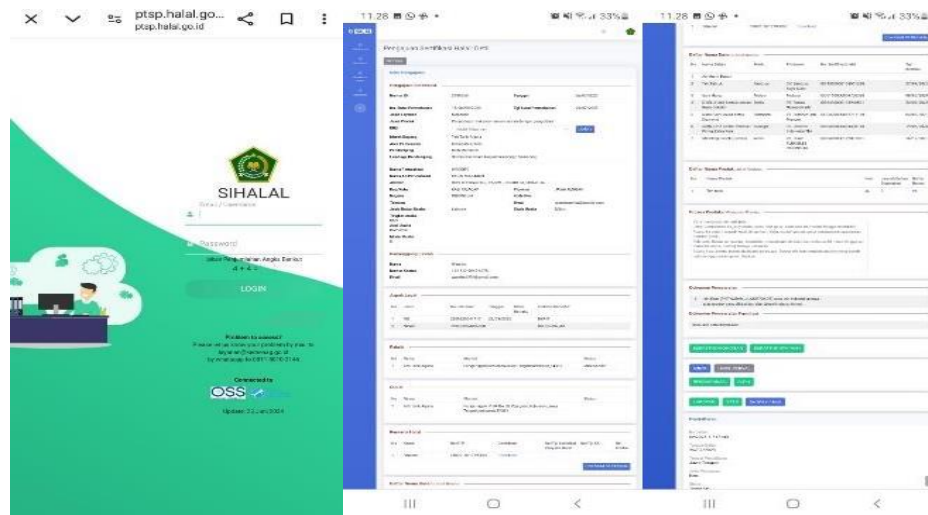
ptsp.halal.go...
ptsp.halal.go.id

SIHALAL
Email / Username

Password
Masukkan Penjumlahan Angka Berikut
4 + 4 =

LOGIN

Problem to access?
Please make sure your problem by mail to
layanan@kemenag.go.id
by whatsapp to 0811 9070 2148

Connected to
OSS

Update 23 Jan 2024

11.28
33%
Pengajuan Sertifikasi Halal / Detil
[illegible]

11.28
33%
Daftar Nama Bahan
Daftar Nama Produk
Proses Produk Halal
Dokumen Persyaratan
Dokumen Pernyataan Pelaku Usaha
Penyelia

|||
○
<
|||
○
<